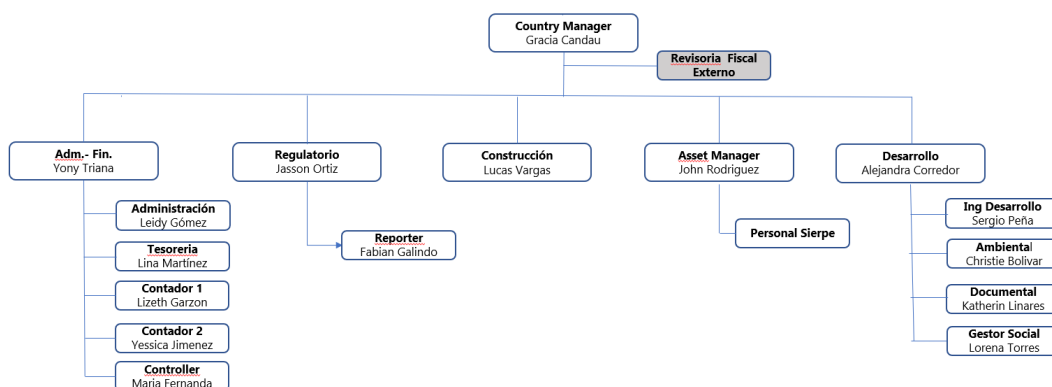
Country Manager
Gracia Candau

Revisoria Fiscal Externo

Adm.- Fin.
Yony Triana

Administración
Leidy Gómez

Tesoreria
Lina Martínez

Contador 1
Lizeth Garzon

Contador 2
Yessica Jimenez

Controller
Maria Fernanda

Regulatorio
Jasson Ortiz

Reporter
Fabian Galindo

Construcción
Lucas Vargas

Asset Manager
John Rodriguez

Personal Sierpe

Desarrollo
Alejandra Corredor

Ing Desarrollo
Sergio Peña

Ambiental
Christie Bolivar

Documental
Katherin Linares

Gestor Social
Lorena Torres